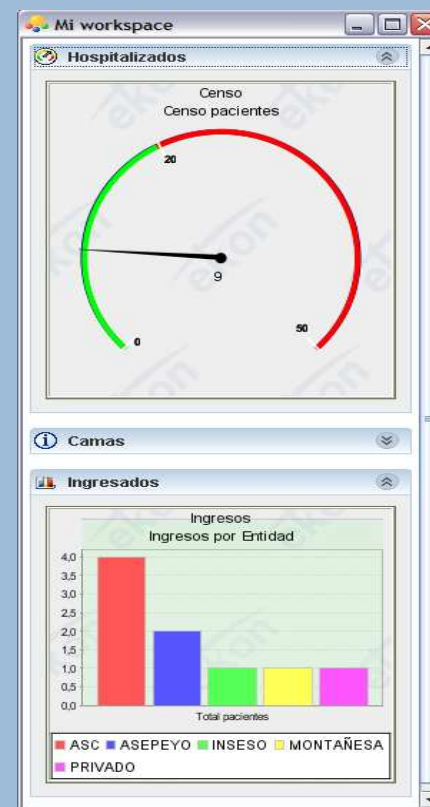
Mi workspace

Hospitalizados

Censo
Censo pacientes

20

9

0

50

Camas

Ingresados

Ingresos
Ingresos por Entidad

4,0
3,5
3,0
2,5
2,0
1,5
1,0
0,5
0,0

Total pacientes

ASC ASEPEYO INSESO MONTAÑESA PRIVADO